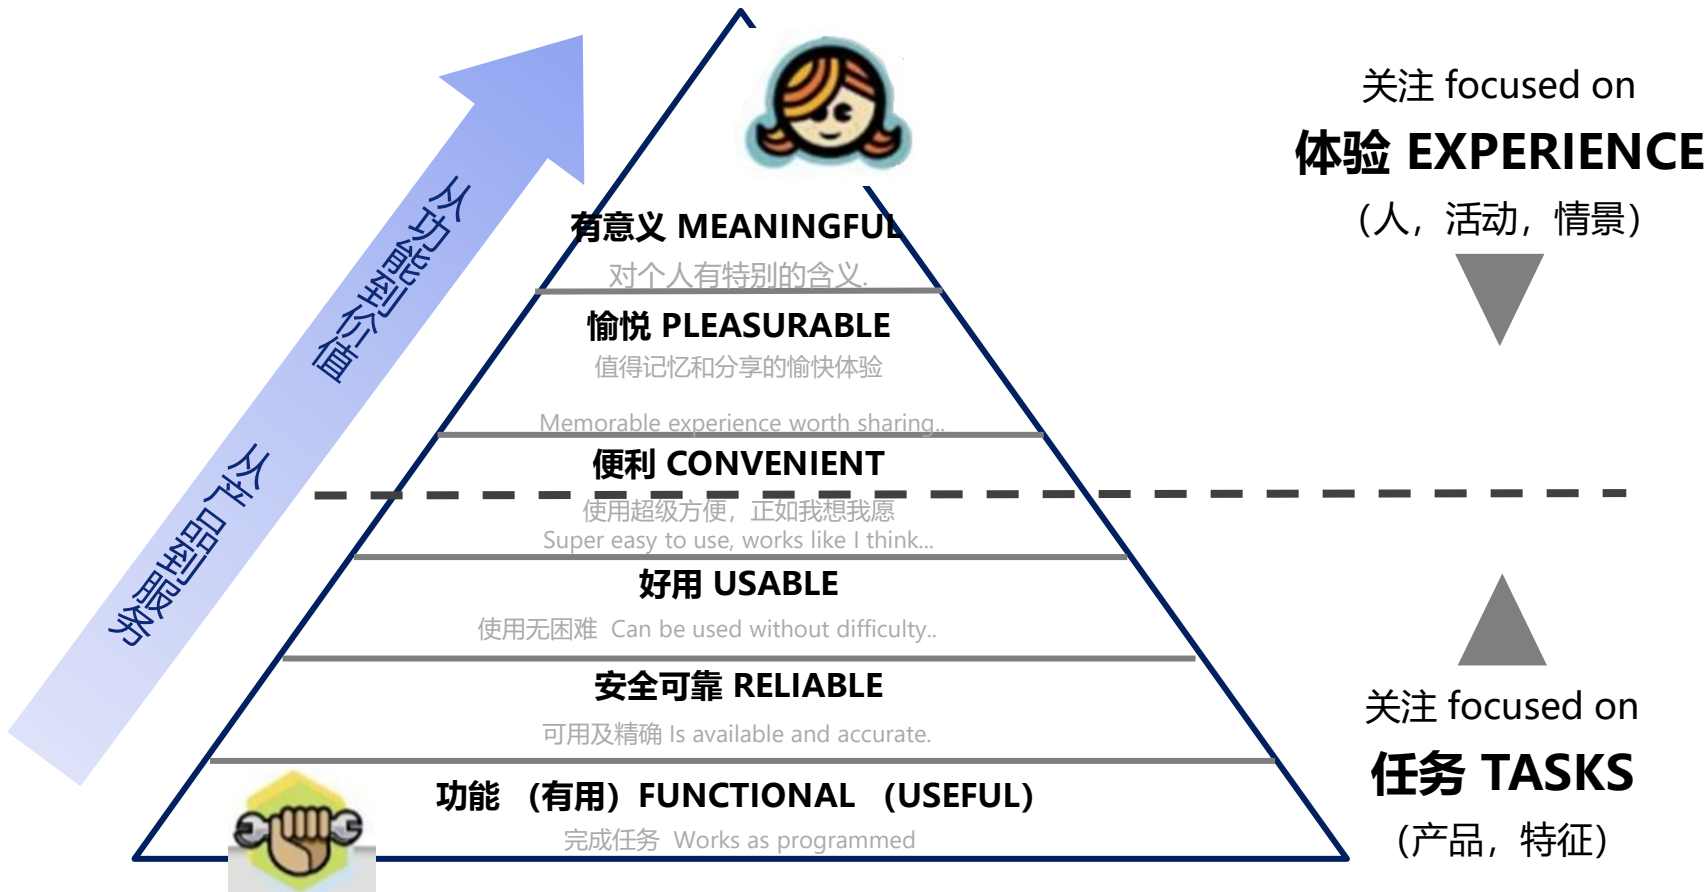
从功能到价值

从产品到服务

有意义 MEANINGFUL
对个人有特别的含义.

愉悦 PLEASURABLE
值得记忆和分享的愉快体验
Memorable experience worth sharing..

便利 CONVENIENT
使用超级方便，正如我想我愿
Super easy to use, works like I think...

好用 USABLE
使用无困难 Can be used without difficulty..

安全可靠 RELIABLE
可用及精确 Is available and accurate.

功能 （有用）FUNCTIONAL （USEFUL)
完成任务 Works as programmed

关注 focused on
体验 EXPERIENCE
（人，活动，情景）

关注 focused on
任务 TASKS
（产品，特征）